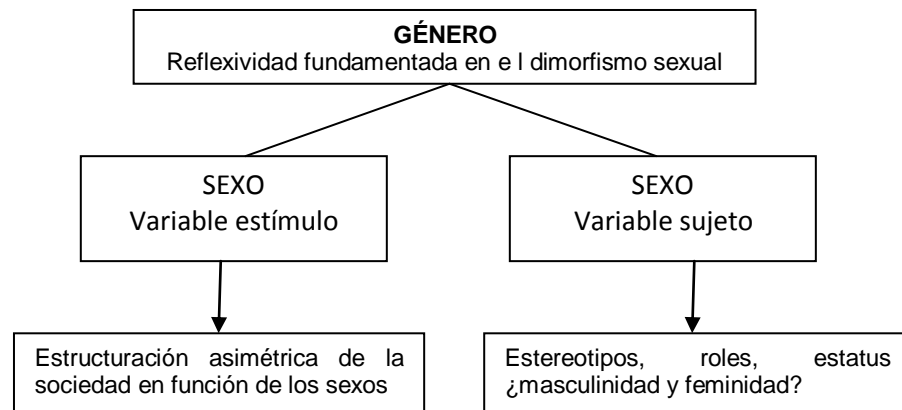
GÉNERO
Reflexividad fundamentada en e l dimorfismo sexual

SEXO
Variable estímulo

SEXO
Variable sujeto

Estructuración asimétrica de la sociedad en función de los sexos

Estereotipos, roles, estatus ¿masculinidad y feminidad?